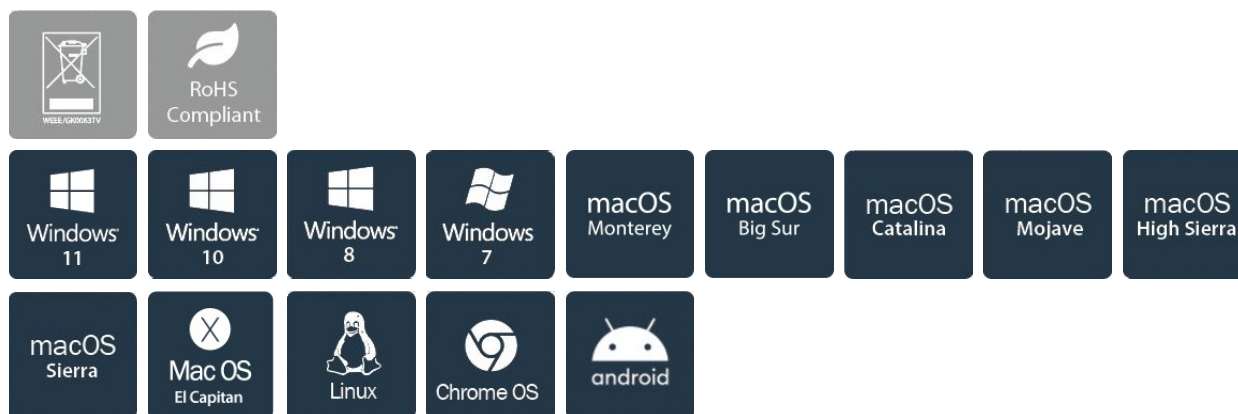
WEEE/GK0063TV

RoHS Compliant

Windows 11

Windows 10

Windows 8

Windows 7

macOS Monterey

macOS Big Sur

macOS Catalina

macOS Mojave

macOS High Sierra

macOS Sierra

X Mac OS El Capitan

Linux

Chrome OS

android